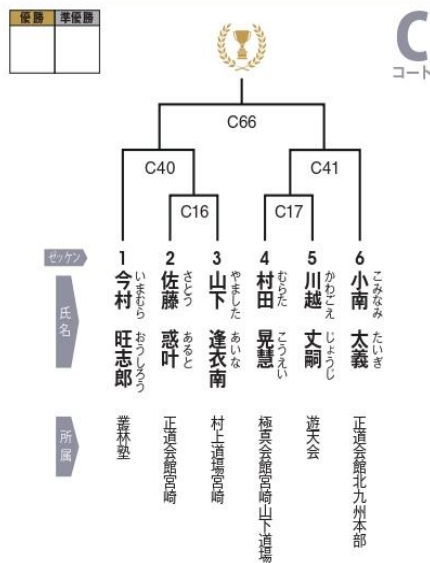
| 優勝 | 準優勝 |
|---|---|
| | |

C
コート

C66

C40

C41

C16

C17

ゼッケン

氏名

所属

1
今村 いまむら
旺志郎 おうしろう
養林塾

2
佐藤 さとう
惑叶 あると
正道会館宮崎

3
山下 やました
逢衣南 あいな
村上道場宮崎

4
村田 むらた
晃慧 こうえい
極真会館宮崎山下道場

5
川越 かわごえ
丈嗣 じょうじ
遊天会

6
小南 こみなみ
太義 たいぎ
正道会館北九州本部